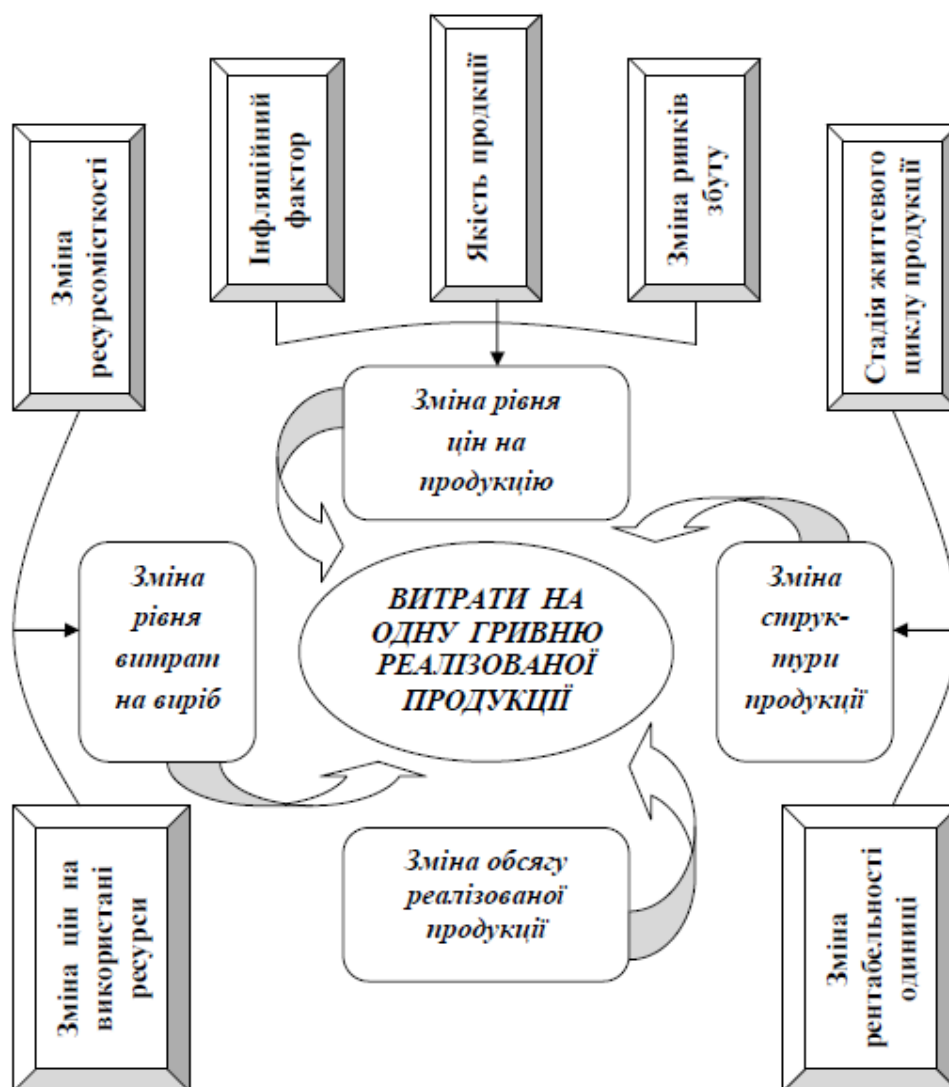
Зміна ресурсомісткості

Інфляційний фактор

Якість продкції

Зміна ринків збуту

Стадія життевого циклу продукції

Зміна рівня цін на продукцію

Зміна рівня витрат на виріб

ВИТРАТИ НА ОДНУ ГРИВНЮ РЕАЛІЗОВАНОЇ ПРОДУКЦІЇ

Зміна струк-тури продукції

Зміна обсягу реалізованої продукції

Зміна цін на використані ресурси

Зміна рентабельності одиниці